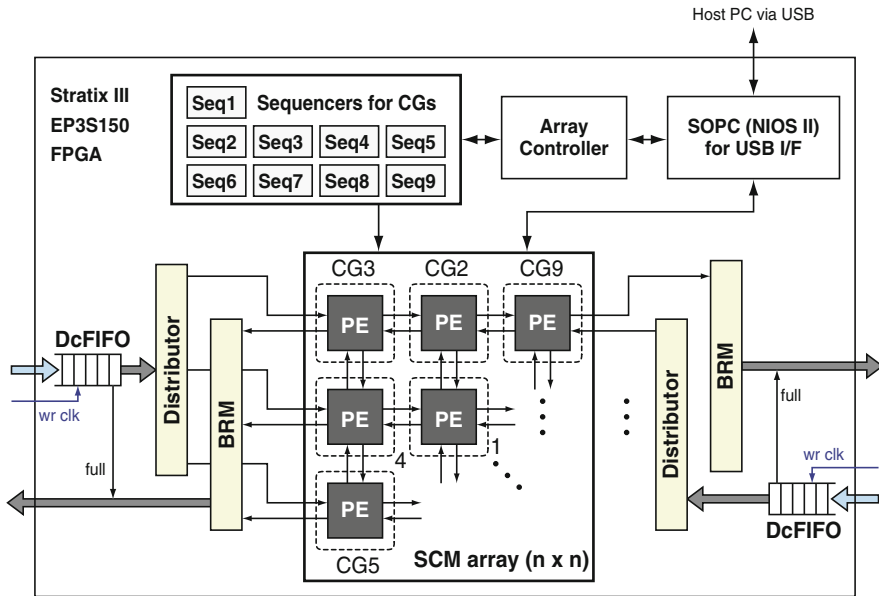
Host PC via USB

Stratix III
EP3S150
FPGA

Seq1 Sequencers for CGs
Seq2 Seq3 Seq4 Seq5
Seq6 Seq7 Seq8 Seq9

Array Controller

SOPC (NIOS II) for USB I/F

CG3 CG2 CG9

PE PE PE
PE PE
PE

4
1

CG5

SCM array (n x n)

DcFIFO
wr clk
full
Distributor
BRM

BRM
full
Distributor
wr clk
DcFIFO